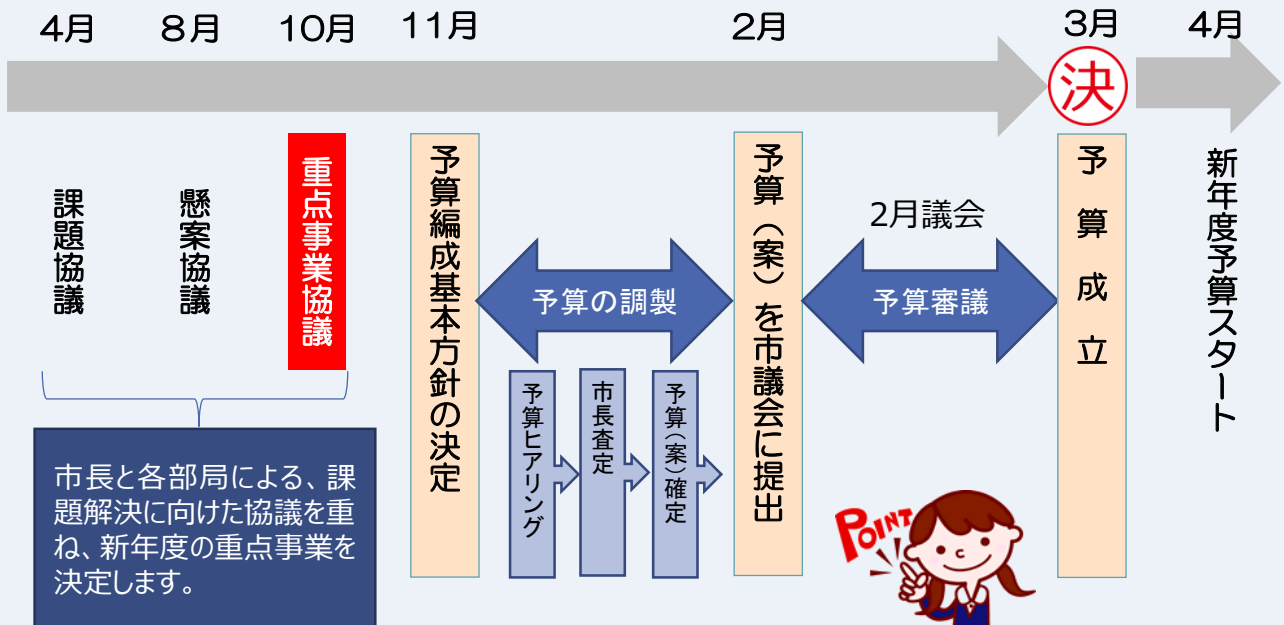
4月 8月 10月 11月 2月 3月 4月

決

課題協議

懸案協議

重点事業協議

予算編成基本方針の決定

予算の調製

予算ヒアリング

市長査定

予算（案）確定

予算（案）を市議会に提出

2月議会

予算審議

予算成立

新年度予算スタート

市長と各部局による、課題解決に向けた協議を重ね、新年度の重点事業を決定します。

POINT